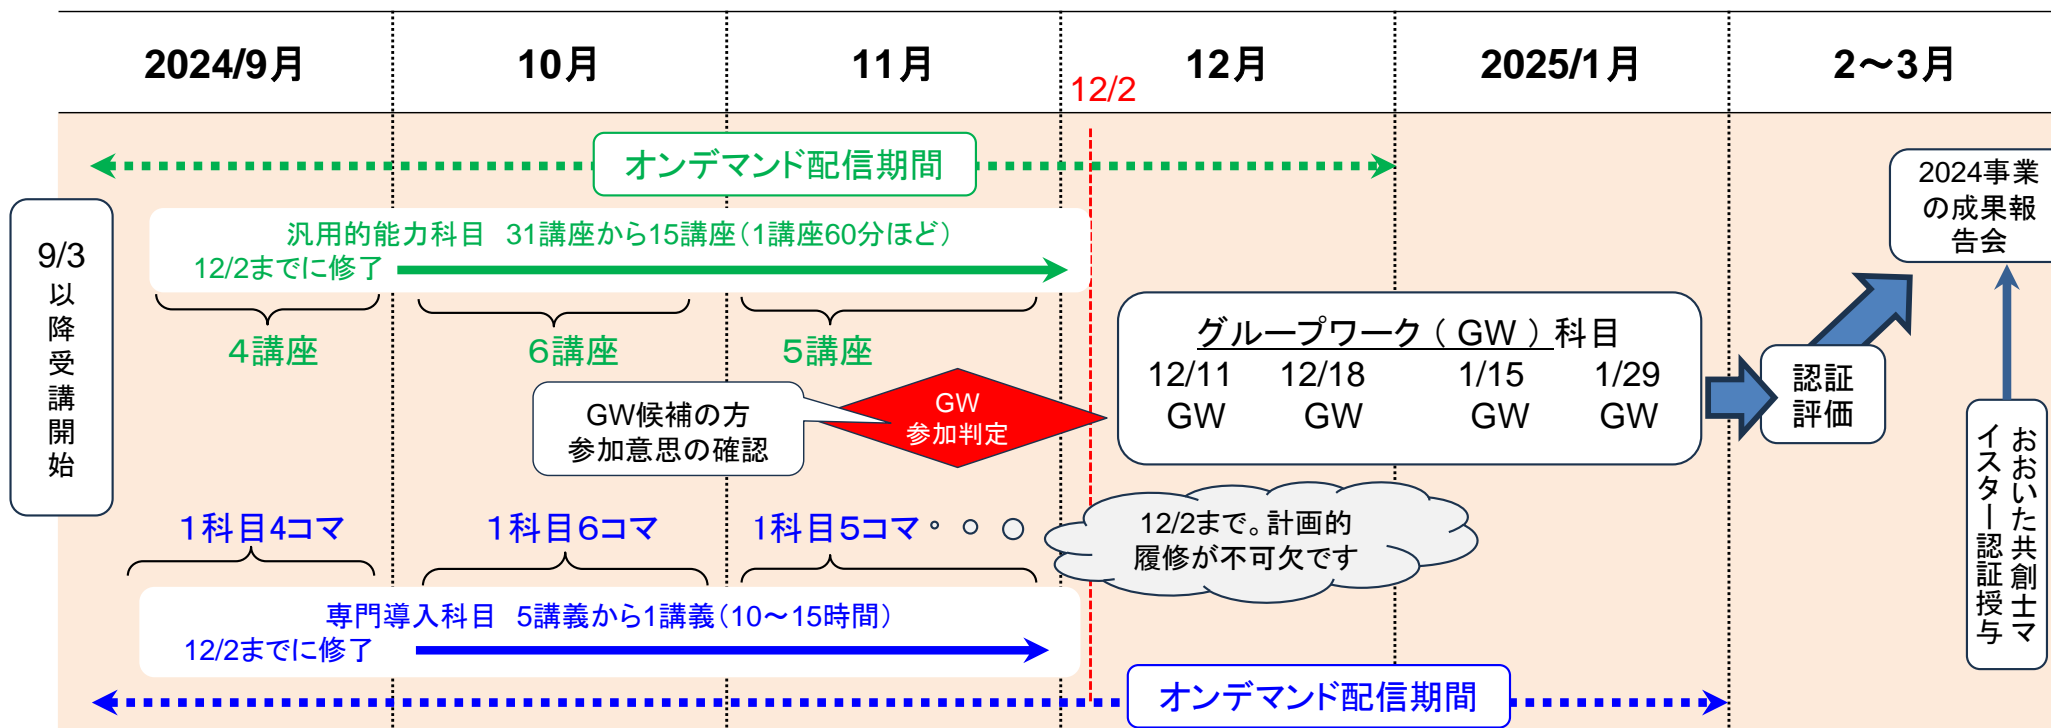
| 2024/9月 | 10月 | 11月 | 12月 | 2025/1月 | 2～3月 |
|---|---|---|---|---|---|

12/2

オンデマンド配信期間

9/3以降受講開始

汎用的能力科目　31講座から15講座（1講座60分ほど）
12/2までに修了

4講座

6講座

5講座

GW候補の方
参加意思の確認

GW
参加判定

グループワーク（GW）科目
12/11 GW　12/18 GW　1/15 GW　1/29 GW

認証評価

2024事業の成果報告会

おおいた共創士マイスター認証授与

1科目4コマ

1科目6コマ

1科目5コマ。。。

12/2まで。計画的履修が不可欠です

専門導入科目　5講義から1講義（10～15時間）
12/2までに修了

オンデマンド配信期間